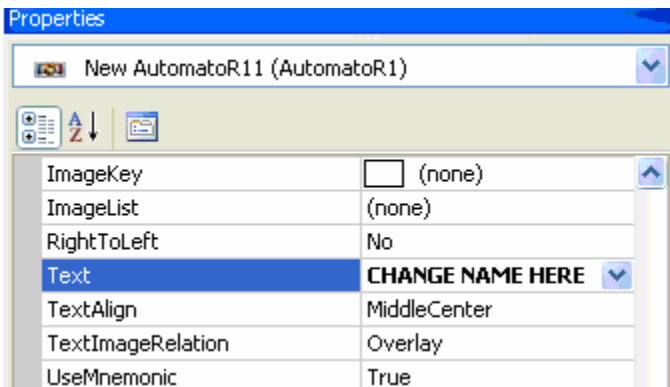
Properties

New AutomatoR11 (AutomatoR1)

| | |
|---|---|
| ImageKey | (none) |
| ImageList | (none) |
| RightToLeft | No |
| Text | CHANGE NAME HERE |
| TextAlign | MiddleCenter |
| TextImageRelation | Overlay |
| UseMnemonic | True |